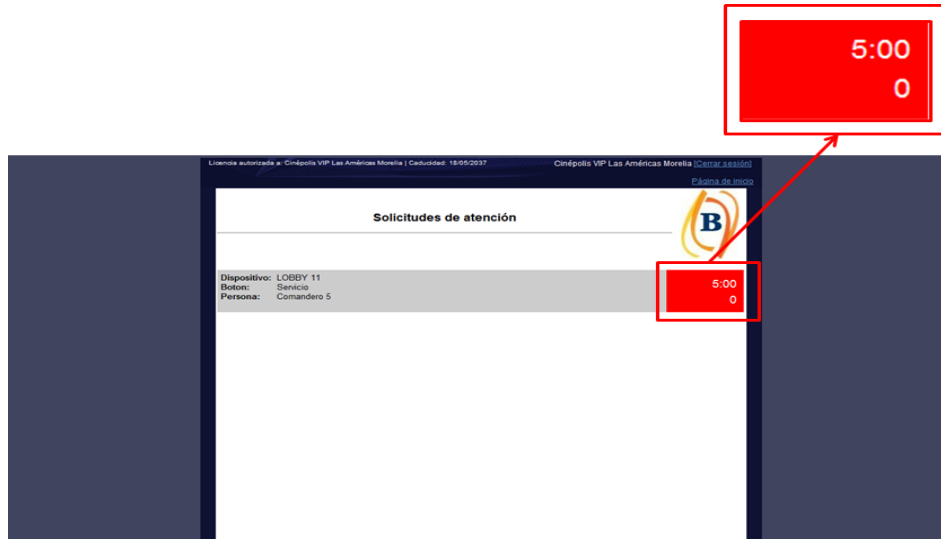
5:00
0

Licencia autorizada a: Cinépolis VIP Las Américas Morelia | Caducidad: 18/05/2037

Cinépolis VIP Las Américas Morelia [Cerrar sesión]

Página de inicio

Solicitudes de atención

B

Dispositivo: LOBBY 11
Boton: Servicio
Persona: Comandero 5

5:00
0